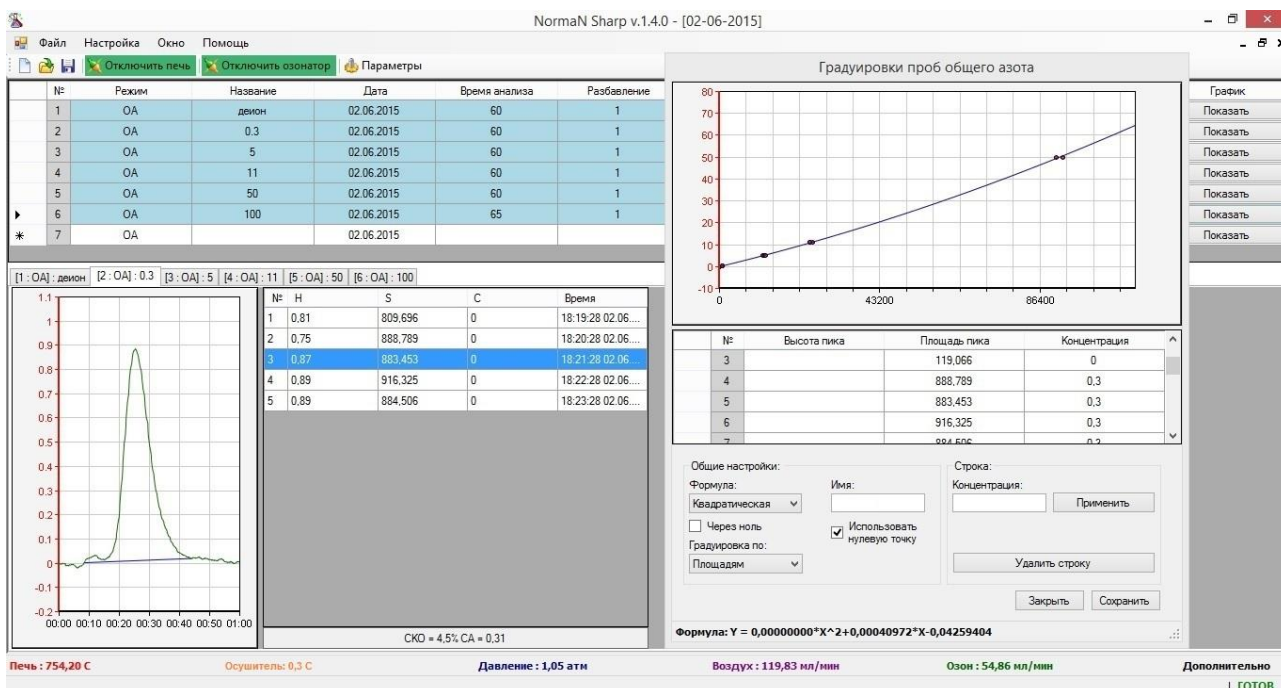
NormaN Sharp v.1.4.0 - [02-06-2015]

Файл Настройка Окно Помощь

Отключить печь Отключить озонатор Параметры

| № | Режим | Название | Дата | Время анализа | Разбавление |
|---|---|---|---|---|---|
| 1 | OA | деион | 02.06.2015 | 60 | 1 |
| 2 | OA | 0.3 | 02.06.2015 | 60 | 1 |
| 3 | OA | 5 | 02.06.2015 | 60 | 1 |
| 4 | OA | 11 | 02.06.2015 | 60 | 1 |
| 5 | OA | 50 | 02.06.2015 | 60 | 1 |
| 6 | OA | 100 | 02.06.2015 | 65 | 1 |
| 7 | OA | | 02.06.2015 | | |

[1 : OA] : деион [2 : OA] : 0.3 [3 : OA] : 5 [4 : OA] : 11 [5 : OA] : 50 [6 : OA] : 100

1.1 1 0.9 0.8 0.7 0.6 0.5 0.4 0.3 0.2 0.1 0 -0.1 -0.2
00:00 00:10 00:20 00:30 00:40 00:50 01:00

| № | H | S | C | Время |
|---|---|---|---|---|
| 1 | 0,81 | 809,696 | 0 | 18:19:28 02.06.... |
| 2 | 0,75 | 888,789 | 0 | 18:20:28 02.06.... |
| 3 | 0,87 | 883,453 | 0 | 18:21:28 02.06.... |
| 4 | 0,89 | 916,325 | 0 | 18:22:28 02.06.... |
| 5 | 0,89 | 884,506 | 0 | 18:23:28 02.06.... |

СКО = 4,5% СА = 0,31

Градуировки проб общего азота

80 70 60 50 40 30 20 10 0 -10
0 43200 86400

| № | Высота пика | Площадь пика | Концентрация |
|---|---|---|---|
| 3 | | 119,066 | 0 |
| 4 | | 888,789 | 0,3 |
| 5 | | 883,453 | 0,3 |
| 6 | | 916,325 | 0,3 |
| 7 | | 884,506 | 0,3 |

Общие настройки:
Формула:
Квадратическая
Имя:
Через ноль
Использовать нулевую точку
Градуировка по:
Площадям

Строка:
Концентрация:
Применить
Удалить строку

Закрыть Сохранить

Формула: Y = 0,00000000*X^2+0,00040972*X-0,04259404

График
Показать
Показать
Показать
Показать
Показать
Показать
Показать

Печь : 754,20 С Осушитель: 0,3 С Давление : 1,05 атм Воздух : 119,83 мл/мин Озон : 54,86 мл/мин Дополнительно
ГОТОВ